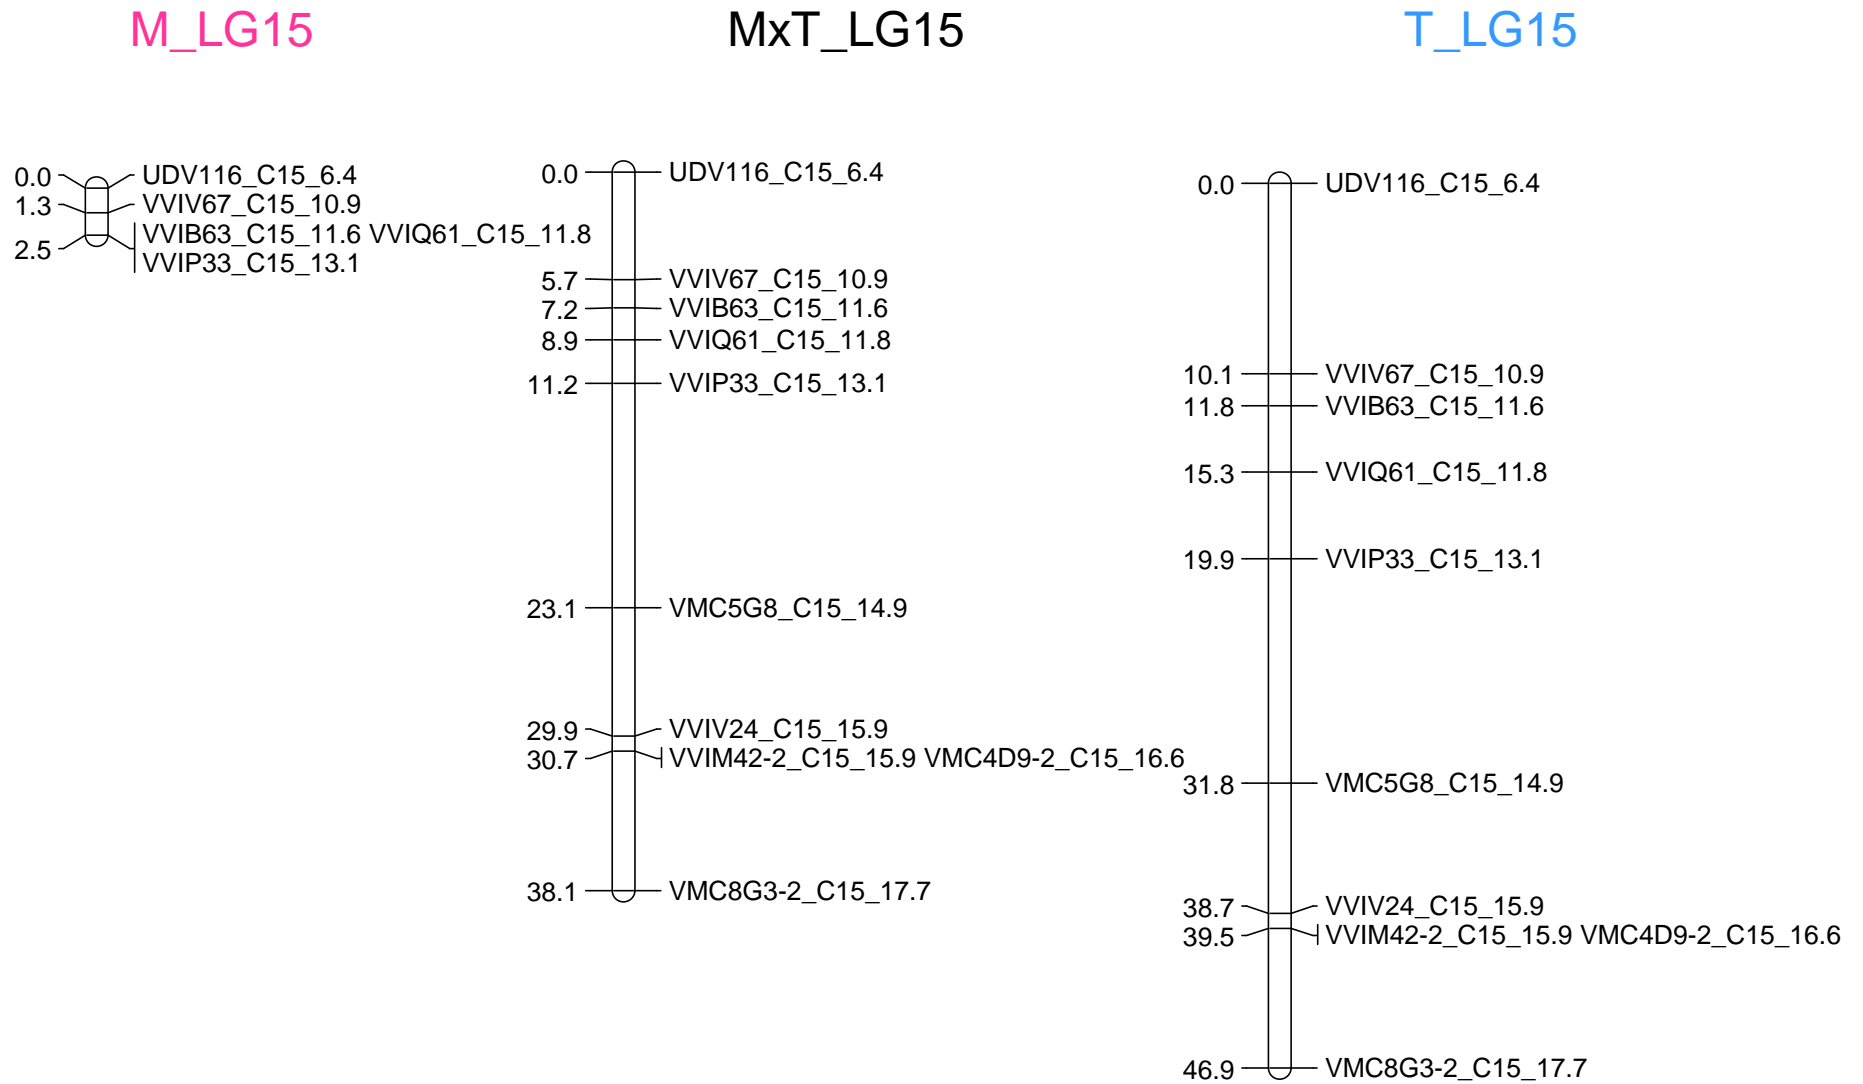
M_LG15

0.0 UDV116_C15_6.4
1.3 VVIV67_C15_10.9
2.5 VVIB63_C15_11.6 VVIQ61_C15_11.8
VVIP33_C15_13.1

MxT_LG15

0.0 UDV116_C15_6.4
5.7 VVIV67_C15_10.9
7.2 VVIB63_C15_11.6
8.9 VVIQ61_C15_11.8
11.2 VVIP33_C15_13.1
23.1 VMC5G8_C15_14.9
29.9 VVIV24_C15_15.9
30.7 VVIM42-2_C15_15.9 VMC4D9-2_C15_16.6
38.1 VMC8G3-2_C15_17.7

T_LG15

0.0 UDV116_C15_6.4
10.1 VVIV67_C15_10.9
11.8 VVIB63_C15_11.6
15.3 VVIQ61_C15_11.8
19.9 VVIP33_C15_13.1
31.8 VMC5G8_C15_14.9
38.7 VVIV24_C15_15.9
39.5 VVIM42-2_C15_15.9 VMC4D9-2_C15_16.6
46.9 VMC8G3-2_C15_17.7